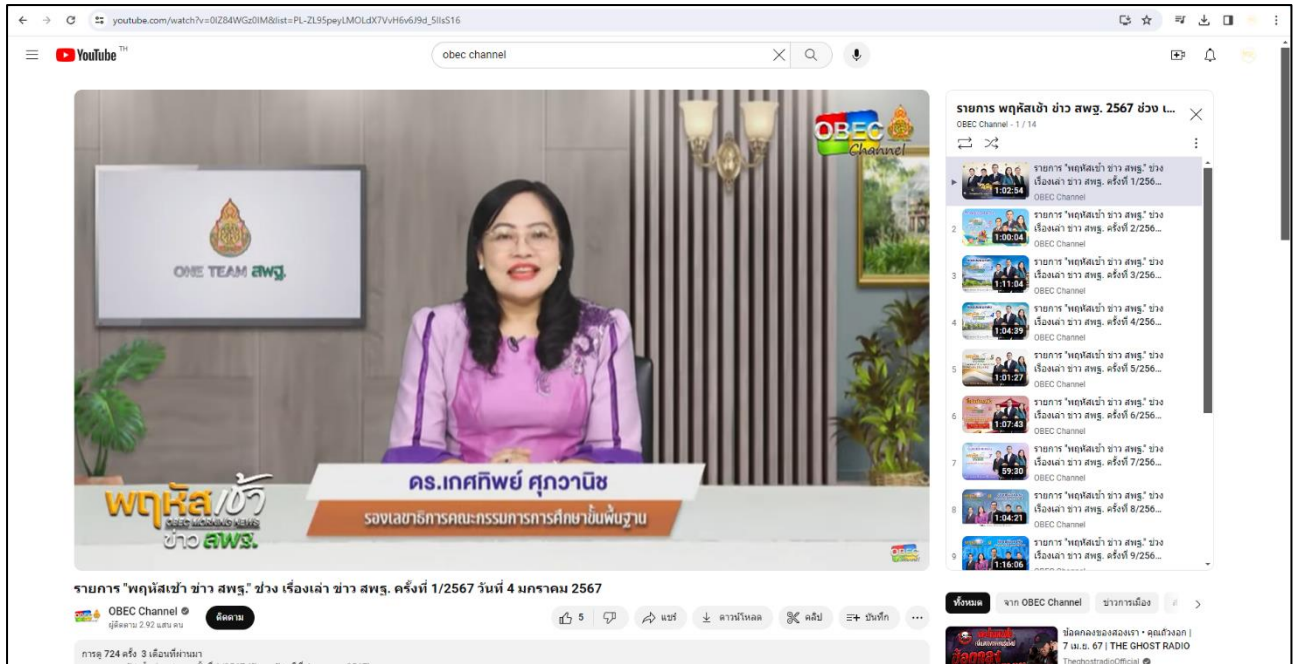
youtube.com/watch?v=0IZ84WGz0IM&list=PL-ZL95peyLMOLdX7VvH6v6J9d_5IlsS16

YouTube TH

obec channel

OBEC Channel

ONE TEAM สพฐ.

ดร.เกศทิพย์ ศุภวานิช

รองเลขาธิการคณะกรรมการการศึกษาขั้นพื้นฐาน

พฤหัสเช้า OBEC MORNING NEWS ข่าว สพฐ.

รายการ "พฤหัสเช้า ข่าว สพฐ." ช่วง เรื่องเล่า ข่าว สพฐ. ครั้งที่ 1/2567 วันที่ 4 มกราคม 2567

OBEC Channel
ผู้ติดตาม 2.92 แสน คน

ติดตาม

5

แชร์

ดาวน์โหลด

คลิป

บันทึก

การดู 724 ครั้ง 3 เดือนที่ผ่านมา

รายการ พฤหัสเช้า ข่าว สพฐ. 2567 ช่วง เ...
OBEC Channel - 1 / 14

1 รายการ "พฤหัสเช้า ข่าว สพฐ." ช่วง เรื่องเล่า ข่าว สพฐ. ครั้งที่ 1/256... 1:02:54 OBEC Channel
2 รายการ "พฤหัสเช้า ข่าว สพฐ." ช่วง เรื่องเล่า ข่าว สพฐ. ครั้งที่ 2/256... 1:00:04 OBEC Channel
3 รายการ "พฤหัสเช้า ข่าว สพฐ." ช่วง เรื่องเล่า ข่าว สพฐ. ครั้งที่ 3/256... 1:11:04 OBEC Channel
4 รายการ "พฤหัสเช้า ข่าว สพฐ." ช่วง เรื่องเล่า ข่าว สพฐ. ครั้งที่ 4/256... 1:04:39 OBEC Channel
5 รายการ "พฤหัสเช้า ข่าว สพฐ." ช่วง เรื่องเล่า ข่าว สพฐ. ครั้งที่ 5/256... 1:01:27 OBEC Channel
6 รายการ "พฤหัสเช้า ข่าว สพฐ." ช่วง เรื่องเล่า ข่าว สพฐ. ครั้งที่ 6/256... 1:07:43 OBEC Channel
7 รายการ "พฤหัสเช้า ข่าว สพฐ." ช่วง เรื่องเล่า ข่าว สพฐ. ครั้งที่ 7/256... 59:30 OBEC Channel
8 รายการ "พฤหัสเช้า ข่าว สพฐ." ช่วง เรื่องเล่า ข่าว สพฐ. ครั้งที่ 8/256... 1:04:21 OBEC Channel
9 รายการ "พฤหัสเช้า ข่าว สพฐ." ช่วง เรื่องเล่า ข่าว สพฐ. ครั้งที่ 9/256... 1:16:06

ทั้งหมด จาก OBEC Channel ข่าวการเมือง

ปล่อยคลองของสองเรา • คุณต้วงอก | 7 เม.ย. 67 | THE GHOST RADIO
TheghostradioOfficial